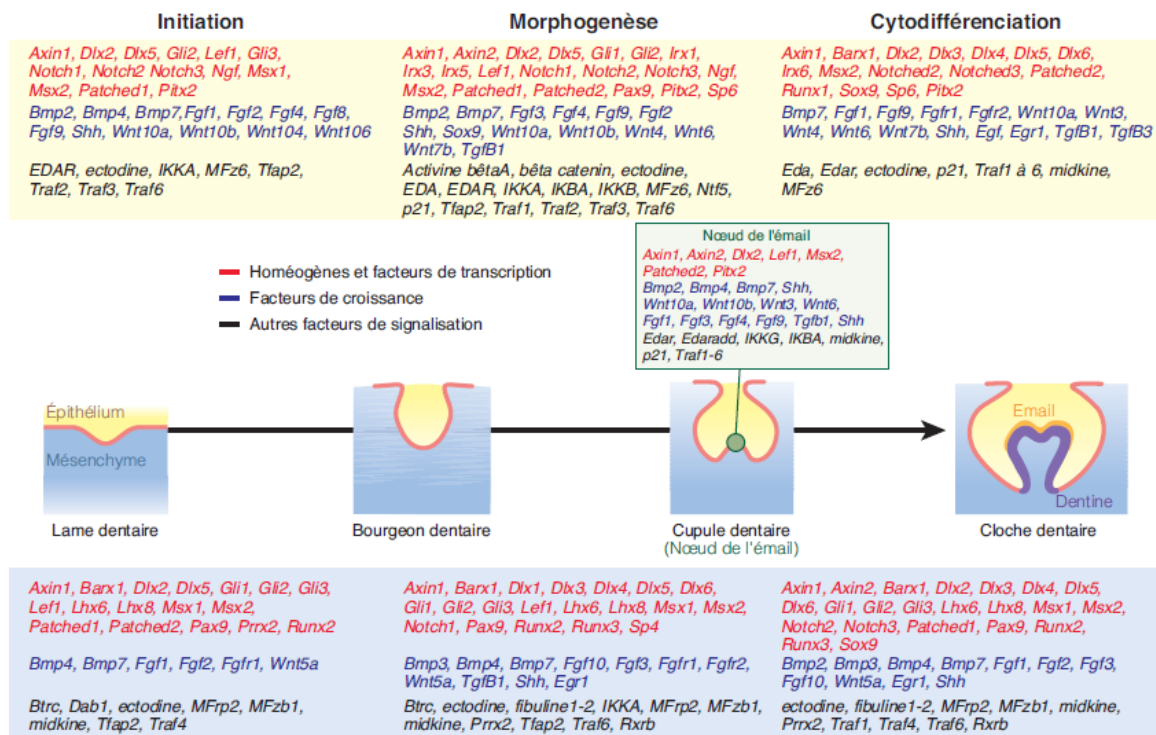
Initiation

Axin1, Dlx2, Dlx5, Gli2, Lef1, Gli3, Notch1, Notch2 Notch3, Ngf, Msx1, Msx2, Patched1, Pitx2

Bmp2, Bmp4, Bmp7,Fgf1, Fgf2, Fgf4, Fgf8, Fgf9, Shh, Wnt10a, Wnt10b, Wnt104, Wnt106

EDAR, ectodine, IKKA, MFz6, Tfap2, Traf2, Traf3, Traf6

Morphogenèse

Axin1, Axin2, Dlx2, Dlx5, Gli1, Gli2, Irx1, Irx3, Irx5, Lef1, Notch1, Notch2, Notch3, Ngf, Msx2, Patched1, Patched2, Pax9, Pitx2, Sp6

Bmp2, Bmp7, Fgf3, Fgf4, Fgf9, Fgf2 Shh, Sox9, Wnt10a, Wnt10b, Wnt4, Wnt6, Wnt7b, TgfB1

Activine bêtaA, bêta catenin, ectodine, EDA, EDAR, IKKA, IKBA, IKKB, MFz6, Ntf5, p21, Tfap2, Traf1, Traf2, Traf3, Traf6

Cytodifférenciation

Axin1, Barx1, Dlx2, Dlx3, Dlx4, Dlx5, Dlx6, Irx6, Msx2, Notched2, Notched3, Patched2, Runx1, Sox9, Sp6, Pitx2

Bmp7, Fgf1, Fgf9, Fgfr1, Fgfr2, Wnt10a, Wnt3, Wnt4, Wnt6, Wnt7b, Shh, Egf, Egr1, TgfB1, TgfB3

Eda, Edar, ectodine, p21, Traf1 à 6, midkine, MFz6

Homéogènes et facteurs de transcription
Facteurs de croissance
Autres facteurs de signalisation

Nœud de l'émail
Axin1, Axin2, Dlx2, Lef1, Msx2, Patched2, Pitx2
Bmp2, Bmp4, Bmp7, Shh, Wnt10a, Wnt10b, Wnt3, Wnt6, Fgf1, Fgf3, Fgf4, Fgf9, Tgfb1, Shh
Edar, Edaradd, IKKG, IKBA, midkine, p21, Traf1-6

Épithélium
Mésenchyme
Email
Dentine

Lame dentaire
Bourgeon dentaire
Cupule dentaire
(Nœud de l'émail)
Cloche dentaire

Axin1, Barx1, Dlx2, Dlx5, Gli1, Gli2, Gli3, Lef1, Lhx6, Lhx8, Msx1, Msx2, Patched1, Patched2, Pax9, Prrx2, Runx2

Bmp4, Bmp7, Fgf1, Fgf2, Fgfr1, Wnt5a

Btrc, Dab1, ectodine, MFrp2, MFzb1, midkine, Tfap2, Traf4

Axin1, Barx1, Dlx1, Dlx3, Dlx4, Dlx5, Dlx6, Gli1, Gli2, Gli3, Lef1, Lhx6, Lhx8, Msx1, Msx2, Notch1, Pax9, Runx2, Runx3, Sp4

Bmp3, Bmp4, Bmp7, Fgf10, Fgf3, Fgfr1, Fgfr2, Wnt5a, TgfB1, Shh, Egr1

Btrc, ectodine, fibuline1-2, IKKA, MFrp2, MFzb1, midkine, Prrx2, Tfap2, Traf6, Rxrb

Axin1, Axin2, Barx1, Dlx2, Dlx3, Dlx4, Dlx5, Dlx6, Gli1, Gli2, Gli3, Lhx6, Lhx8, Msx1, Msx2, Notch2, Notch3, Patched1, Pax9, Runx2, Runx3, Sox9

Bmp2, Bmp3, Bmp4, Bmp7, Fgf1, Fgf2, Fgf3, Fgf10, Wnt5a, Egr1, Shh

ectodine, fibuline1-2, MFrp2, MFzb1, midkine, Prrx2, Traf1, Traf4, Traf6, Rxrb